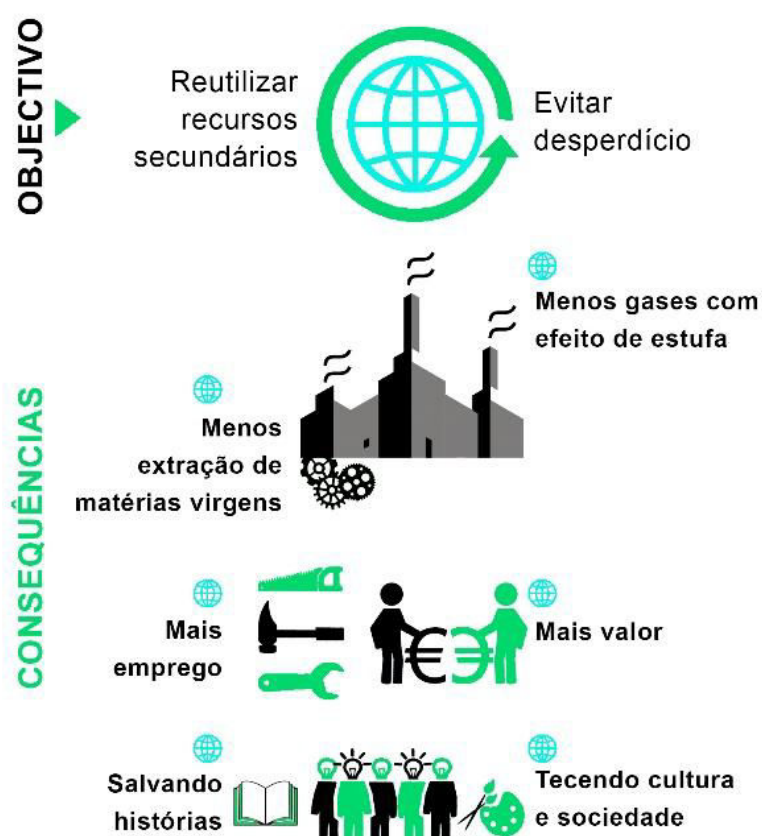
OBJECTIVO

Reutilizar recursos secundários

Evitar desperdício

CONSEQUÊNCIAS

Menos gases com efeito de estufa

Menos extração de matérias virgens

Mais emprego

Mais valor

Salvando histórias

Tecendo cultura e sociedade